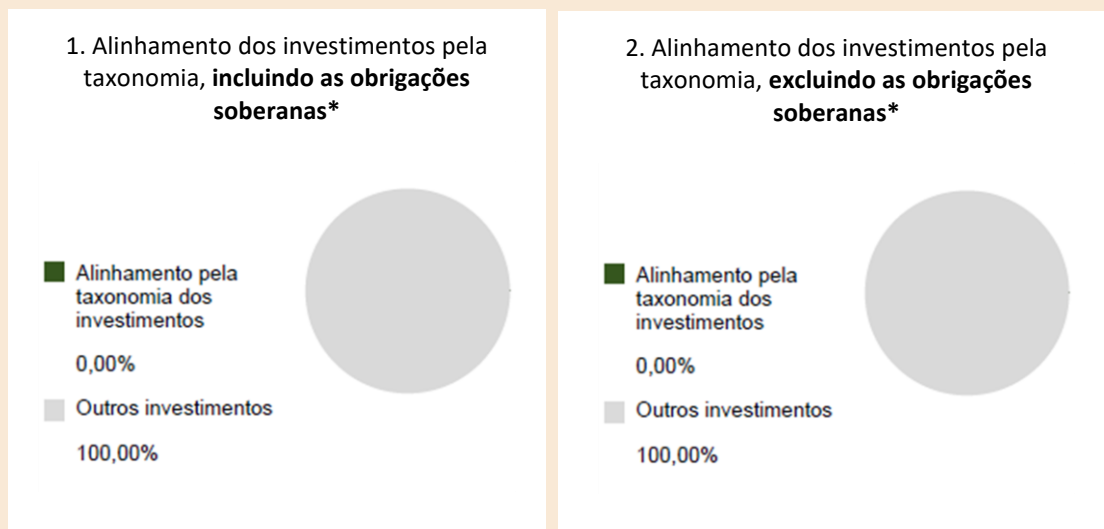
1. Alinhamento dos investimentos pela taxonomia, **incluindo as obrigações soberanas\***

Alinhamento pela taxonomia dos investimentos

0,00%

Outros investimentos

100,00%

2. Alinhamento dos investimentos pela taxonomia, **excluindo as obrigações soberanas\***

Alinhamento pela taxonomia dos investimentos

0,00%

Outros investimentos

100,00%